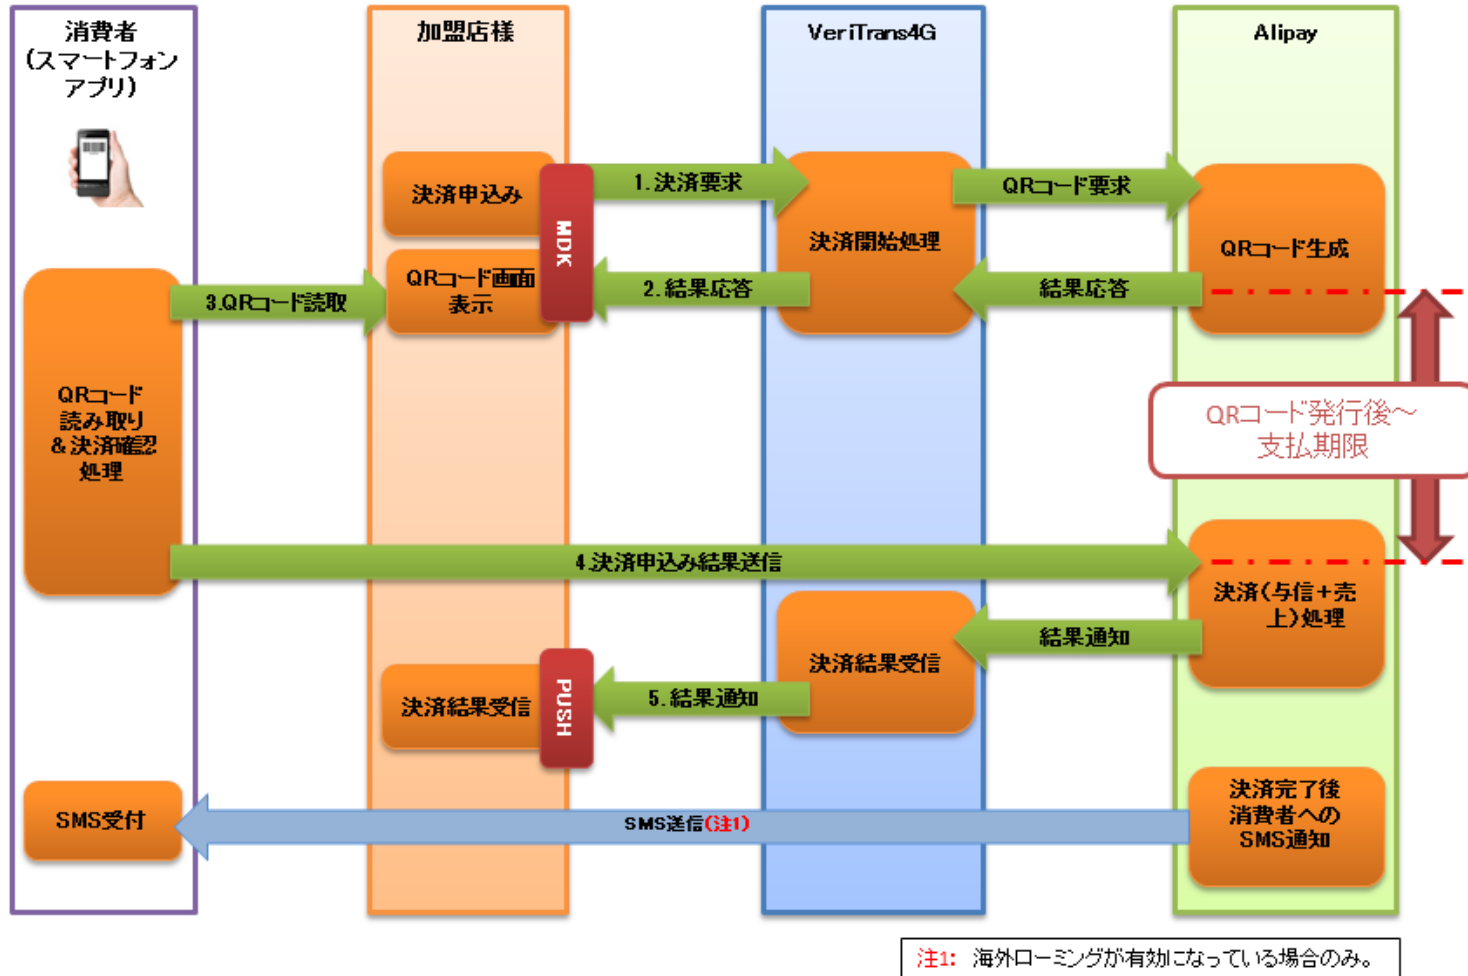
消費者
(スマートフォンアプリ)

加盟店様

VeriTrans4G

Alipay

決済申込み

MDK

1.決済要求

決済開始処理

QRコード要求

QRコード生成

3.QRコード読取

QRコード画面表示

2.結果応答

結果応答

QRコード読み取り＆決済確認処理

QRコード発行後～支払期限

4.決済申込み結果送信

決済(与信+売上)処理

決済結果受信

結果通知

決済結果受信

PUSH

5.結果通知

SMS受付

SMS送信(注1)

決済完了後消費者へのSMS通知

注1: 海外ローミングが有効になっている場合のみ。